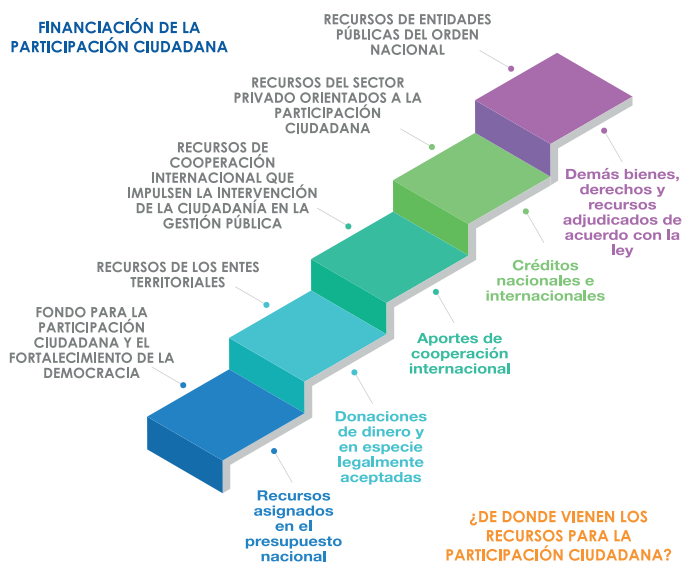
FINANCIACIÓN DE LA PARTICIPACIÓN CIUDADANA

RECURSOS DE ENTIDADES PÚBLICAS DEL ORDEN NACIONAL

RECURSOS DEL SECTOR PRIVADO ORIENTADOS A LA PARTICIPACIÓN CIUDADANA

RECURSOS DE COOPERACIÓN INTERNACIONAL QUE IMPULSEN LA INTERVENCIÓN DE LA CIUDADANÍA EN LA GESTIÓN PÚBLICA

RECURSOS DE LOS ENTES TERRITORIALES

FONDO PARA LA PARTICIPACIÓN CIUDADANA Y EL FORTALECIMIENTO DE LA DEMOCRACIA

Demás bienes, derechos y recursos adjudicados de acuerdo con la ley

Créditos nacionales e internacionales

Aportes de cooperación internacional

Donaciones de dinero y en especie legalmente aceptadas

Recursos asignados en el presupuesto nacional

¿DE DONDE VIENEN LOS RECURSOS PARA LA PARTICIPACIÓN CIUDADANA?